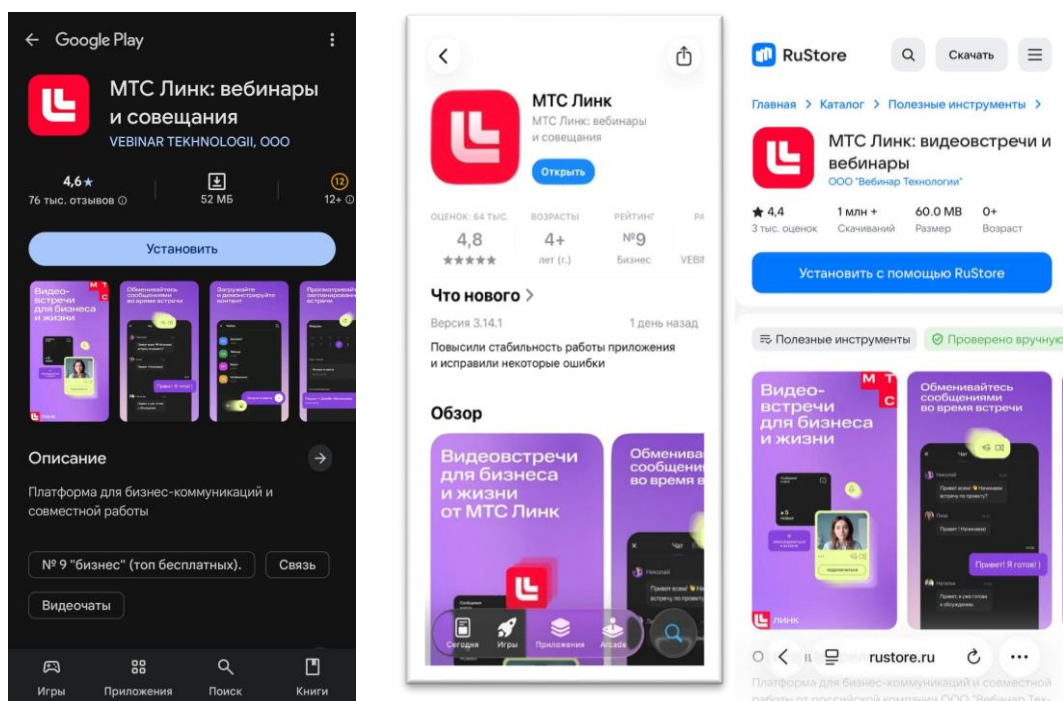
← Google Play

МТС Линк: вебинары и совещания
VEBINAR TEKHNOLOGII, OOO

4,6★
76 тыс. отзывов ⓘ

52 МБ

12+ ⓘ

Установить

Видео-встречи для бизнеса и жизни

Обменивайтесь сообщениями во время встречи

Загружайте и демонстрируйте контент

Просматривайте запланированные встречи

Описание

Платформа для бизнес-коммуникаций и совместной работы

№ 9 "бизнес" (топ бесплатных).

Связь

Видеочаты

Игры
Приложения
Поиск
Книги

МТС Линк
МТС Линк: вебинары и совещания
Открыть

ОЦЕНОК: 64 ТЫС.
4,8
★★★★★

ВОЗРАСТЫ
4+
лет (г.)

РЕЙТИНГ
№9
Бизнес

РА
VEBI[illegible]

Что нового >
Версия 3.14.1
1 день назад
Повысили стабильность работы приложения и исправили некоторые ошибки

Обзор

Видеовстречи для бизнеса и жизни от МТС Линк

Обменива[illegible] сообщени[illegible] во время в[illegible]

Сегодня
Игры
Приложения
Arcade

RuStore
Скачать

Главная > Каталог > Полезные инструменты >

МТС Линк: видеовстречи и вебинары
ООО "Вебинар Технологии"

★4,4
3 тыс. оценок

1 млн +
Скачиваний

60.0 MB
Размер

0+
Возраст

Установить с помощью RuStore

Полезные инструменты
Проверено вручную

Видео-встречи для бизнеса и жизни

Обменивайтесь сообщениями во время встречи

Привет! Я готов! :)

ЛИНК

rustore.ru

Платформа для бизнес-коммуникаций и совместной работы от российской компании ООО "Вебинар Тех-